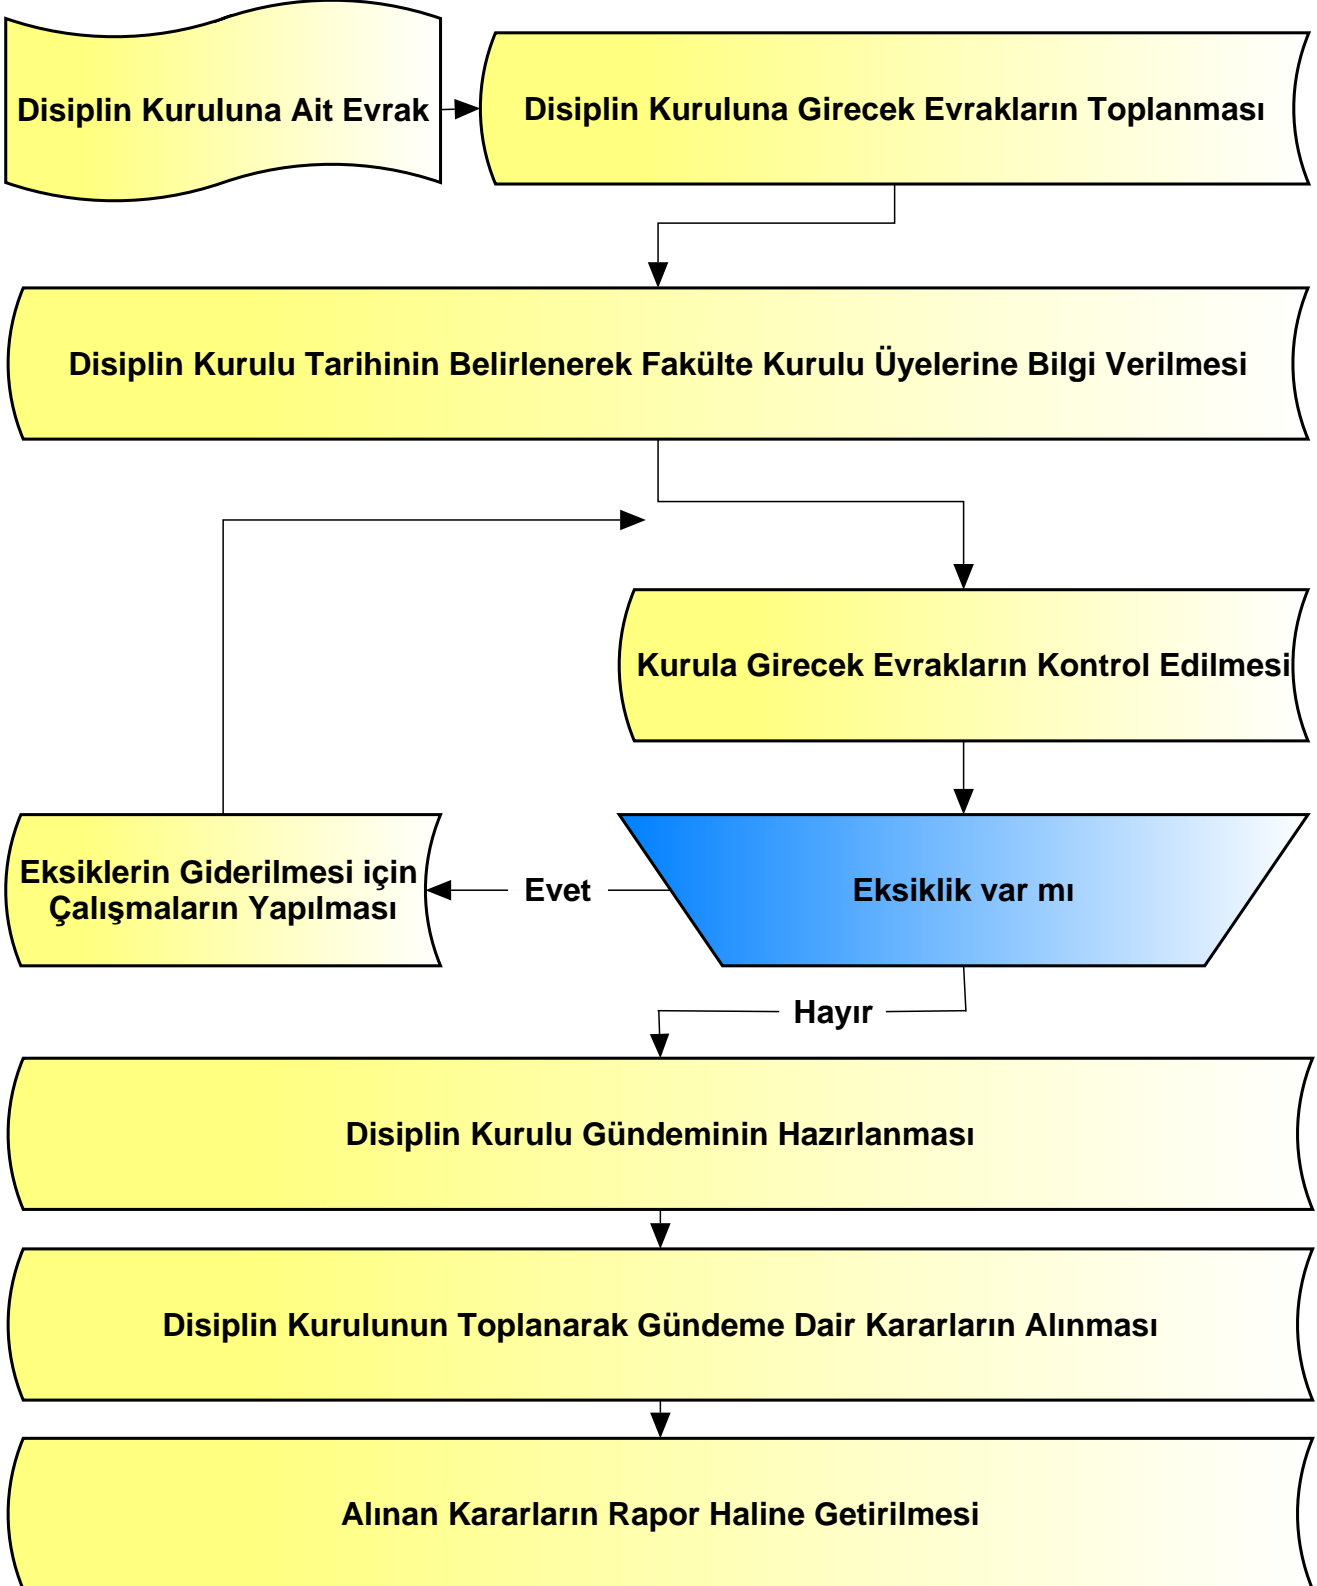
Disiplin Kuruluna Ait Evrak

Disiplin Kuruluna Girecek Evrakların Toplanması

Disiplin Kurulu Tarihinin Belirlenerek Fakülte Kurulu Üyelerine Bilgi Verilmesi

Kurula Girecek Evrakların Kontrol Edilmesi

Eksiklik var mı

Evet

Eksiklerin Giderilmesi için Çalışmaların Yapılması

Hayır

Disiplin Kurulu Gündeminin Hazırlanması

Disiplin Kurulunun Toplanarak Gündeme Dair Kararların Alınması

Alınan Kararların Rapor Haline Getirilmesi